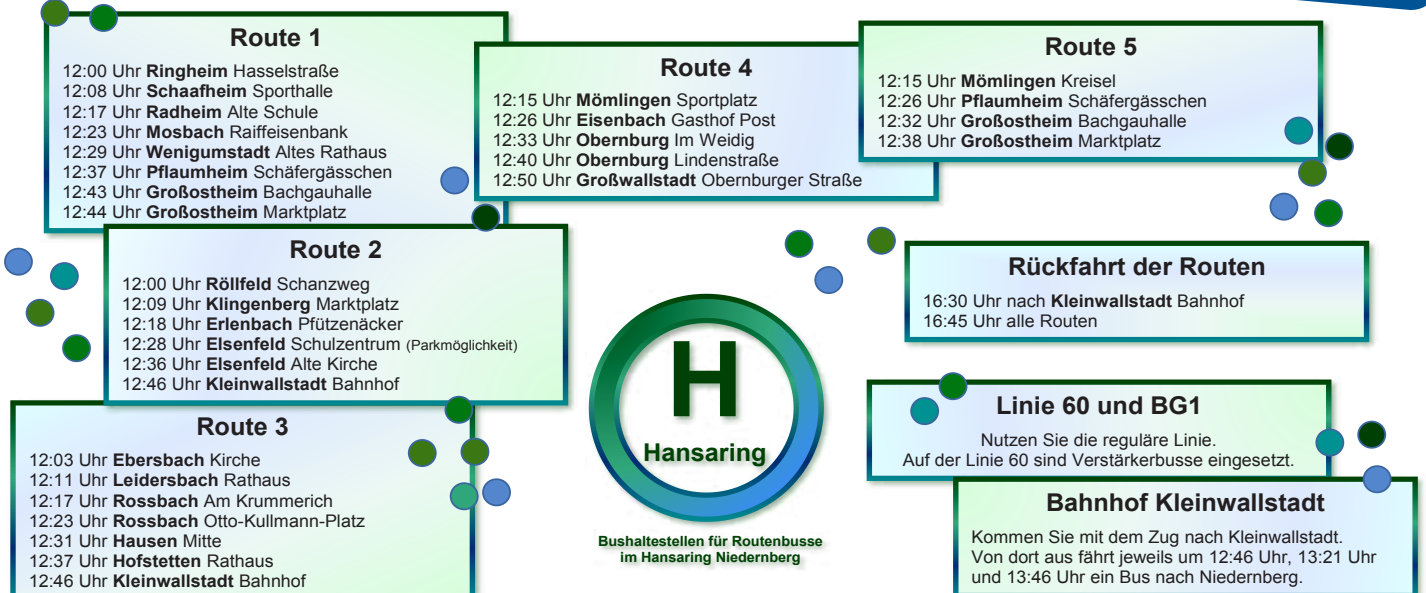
Route 1

12:00 Uhr **Ringheim** Hasselstraße
12:08 Uhr **Schaafheim** Sporthalle
12:17 Uhr **Radheim** Alte Schule
12:23 Uhr **Mosbach** Raiffeisenbank
12:29 Uhr **Wenigumstadt** Altes Rathaus
12:37 Uhr **Pflaumheim** Schäfergässchen
12:43 Uhr **Großostheim** Bachgauhalle
12:44 Uhr **Großostheim** Marktplatz

Route 4

12:15 Uhr **Mömlingen** Sportplatz
12:26 Uhr **Eisenbach** Gasthof Post
12:33 Uhr **Obernburg** Im Weidig
12:40 Uhr **Obernburg** Lindenstraße
12:50 Uhr **Großwallstadt** Obernburger Straße

Route 5

12:15 Uhr **Mömlingen** Kreisel
12:26 Uhr **Pflaumheim** Schäfergässchen
12:32 Uhr **Großostheim** Bachgauhalle
12:38 Uhr **Großostheim** Marktplatz

Route 2

12:00 Uhr **Röllfeld** Schanzweg
12:09 Uhr **Klingenberg** Marktplatz
12:18 Uhr **Erlenbach** Pfützenäcker
12:28 Uhr **Elsenfeld** Schulzentrum (Parkmöglichkeit)
12:36 Uhr **Elsenfeld** Alte Kirche
12:46 Uhr **Kleinwallstadt** Bahnhof

Rückfahrt der Routen

16:30 Uhr nach **Kleinwallstadt** Bahnhof
16:45 Uhr alle Routen

H
Hansaring

Bushaltestellen für Routenbusse im Hansaring Niedernberg

Route 3

12:03 Uhr **Ebersbach** Kirche
12:11 Uhr **Leidersbach** Rathaus
12:17 Uhr **Rossbach** Am Krummerich
12:23 Uhr **Rossbach** Otto-Kullmann-Platz
12:31 Uhr **Hausen** Mitte
12:37 Uhr **Hofstetten** Rathaus
12:46 Uhr **Kleinwallstadt** Bahnhof

Linie 60 und BG1

Nutzen Sie die reguläre Linie.
Auf der Linie 60 sind Verstärkerbusse eingesetzt.

Bahnhof Kleinwallstadt

Kommen Sie mit dem Zug nach Kleinwallstadt. Von dort aus fährt jeweils um 12:46 Uhr, 13:21 Uhr und 13:46 Uhr ein Bus nach Niedernberg.